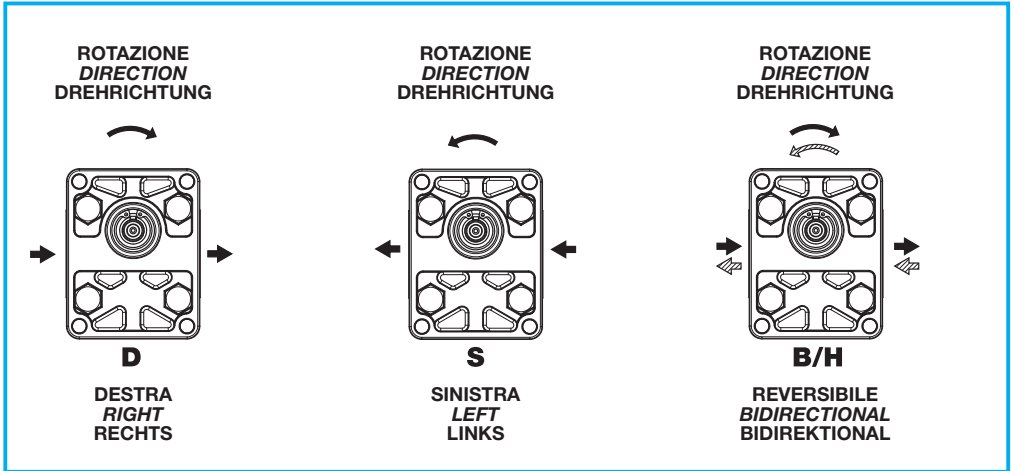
ROTAZIONE
*DIRECTION*
DREHRICHTUNG

D

DESTRA
*RIGHT*
RECHTS

ROTAZIONE
*DIRECTION*
DREHRICHTUNG

S

SINISTRA
*LEFT*
LINKS

ROTAZIONE
*DIRECTION*
DREHRICHTUNG

B/H

REVERSIBILE
*BIDIRECTIONAL*
BIDIREKTIONAL